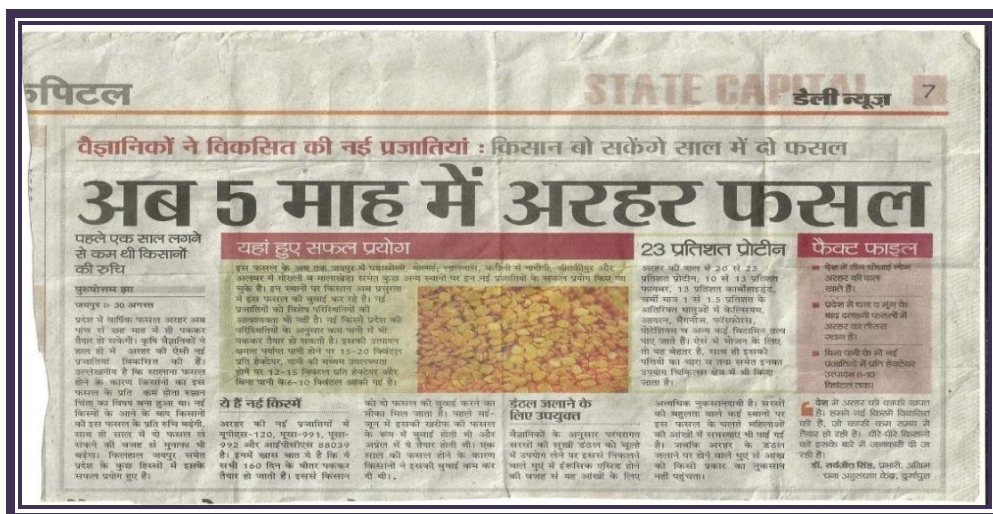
कैपिटल

STATE CAPITAL डेली न्यूज़ 7

वैज्ञानिकों ने विकसित की नई प्रजातियां : किसान बो सकेंगे साल में दो फसल

अब 5 माह में अरहर फसल

पहले एक साल लगने से कम थी किसानों की रुचि

पुरुषोत्तम झा

जयपुर ▷ 30 अगस्त

प्रदेश में वार्षिक फसल अरहर अब पांच से छह माह में ही पककर तैयार हो सकेगी। कृषि वैज्ञानिकों ने साल में दो अरहर की ऐसी नई प्रजातियां विकसित की हैं। उल्लेखनीय है कि सालाना फसल होने के कारण किसानों का इस फसल के प्रति कम होता रुझान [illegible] किस्मों के आने के बाद किसानों की इस फसल के प्रति रुचि बढ़ेगी, साल दो साल में दो फसल ले सकने की वजह से मुनाफा भी बढ़ेगा। फिलहाल जयपुर समेत प्रदेश के कुछ हिस्सों में इसके सफल प्रयोग हुए हैं।

यहां हुए सफल प्रयोग

इस फसल के अब तक जयपुर में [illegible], अलवर में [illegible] समेत कुछ अन्य स्थानों पर इन नई प्रजातियों के सफल प्रयोग किए जा चुके हैं। इन स्थानों पर किसान अब प्रचुरता में इस फसल की बुवाई कर रहे हैं। नई प्रजातियों को विशेष परिस्थितियों की आवश्यकता भी नहीं है। नई किस्में प्रदेश की परिस्थितियों के अनुसार कम पानी में भी पककर तैयार हो सकती हैं। इसकी उत्पादन क्षमता पर्याप्त पानी होने पर 15-20 क्विंटल प्रति हेक्टेयर, पानी की सामान्य उपलब्धता होने पर 12-15 क्विंटल प्रति हेक्टेयर और बिना पानी के 6-10 क्विंटल आंकी गई है।

ये हैं नई किस्में

अरहर की नई प्रजातियों में यूपीएस-120, पूसा-991, पूसा-992 और आईसीपीएल 88039 है। इनमें खास बात ये है कि ये सभी 160 दिन के भीतर पककर तैयार हो जाती हैं। इससे किसान को दो फसल की बुवाई करने का मौका मिल जाता है। पहले मई-जून में इसकी खरीफ की फसल के रूप में बुवाई होती थी और अप्रैल में ये तैयार होती थी। एक साल की फसल होने के कारण किसानों ने इसकी बुवाई कम कर दी थी।

डंठल जलाने के लिए उपयुक्त

वैज्ञानिकों के अनुसार परंपरागत सरसों की सूखी डंठल को चूल्हे में उपयोग लेने पर इससे निकलने वाले धुएं में ईथलिक एसिड होने की वजह से यह आंखों के लिए अत्यधिक नुकसानदायी है। सरसों की बहुलता वाले कई स्थानों पर इस फसल के चलते महिलाओं की आंखों में समस्याएं भी पाई गई हैं। जबकि अरहर के डंठल जलाने पर होने वाले धुएं से आंख को किसी प्रकार का नुकसान नहीं पहुंचता।

23 प्रतिशत प्रोटीन

अरहर की दाल में 20 से 23 प्रतिशत प्रोटीन, 10 से 13 प्रतिशत फायबर, 13 प्रतिशत कार्बोहाइड्रेट, वसा मात्र 1 से 1.5 प्रतिशत के अतिरिक्त धातुओं में कैल्शियम, आयरन, मैंगनीज, फॉस्फोरस, पोटेशियम व अन्य कई विटामिन तत्व पाए जाते हैं। ऐसे में भोजन के लिए तो यह बेहतर है, साथ ही इसकी पत्तियों का चारा व तना समेत इसका उपयोग चिकित्सा क्षेत्र में भी किया जाता है।

फैक्ट फाइल

■ देश में तीन चौथाई लोग अरहर की दाल खाते हैं।
■ प्रदेश में चना व मूंग के बाद दलहनी फसलों में अरहर का तीसरा स्थान है।
■ बिना पानी के भी नई प्रजातियों में प्रति हेक्टेयर उत्पादन 6-10 क्विंटल तक।

देश में अरहर की काफी खपत है। हमने नई किस्में विकसित की हैं, जो काफी कम समय में तैयार हो रही हैं। धीरे-धीरे किसानों को इसके बारे में जानकारी दी जा रही है।
डॉ. सर्वजीत सिंह, प्रभारी, अखिल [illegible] अनुसंधान केन्द्र, दुर्गापुरा